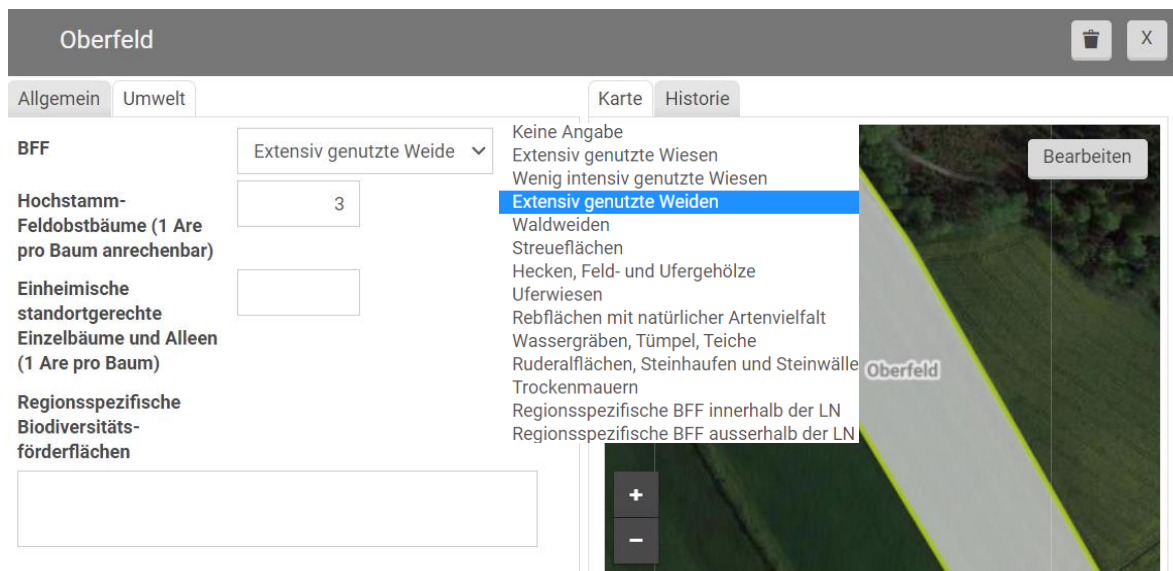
Oberfeld

X

Allgemein
Umwelt

Karte
Historie

BFF
Extensiv genutzte Weide

Hochstamm-Feldobstbäume (1 Are pro Baum anrechenbar)
3

Einheimische standortgerechte Einzelbäume und Alleen (1 Are pro Baum)

Regionsspezifische Biodiversitätsförderflächen

Keine Angabe
Extensiv genutzte Wiesen
Wenig intensiv genutzte Wiesen
Extensiv genutzte Weiden
Waldweiden
Streueflächen
Hecken, Feld- und Ufergehölze
Uferwiesen
Rebflächen mit natürlicher Artenvielfalt
Wassergräben, Tümpel, Teiche
Ruderalflächen, Steinhaufen und Steinwälle
Trockenmauern
Regionsspezifische BFF innerhalb der LN
Regionsspezifische BFF ausserhalb der LN

Bearbeiten

Oberfeld

+
−